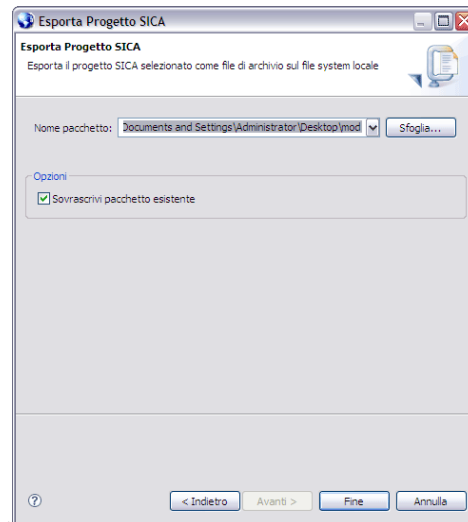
Esporta Progetto SICA

Esporta Progetto SICA

Esporta il progetto SICA selezionato come file di archivio sul file system locale

Nome pacchetto: Documents and Settings\Administrator\Desktop\mod

Sfoglia...

Opzioni

Sovrascrivi pacchetto esistente

?

< Indietro

Avanti >

Fine

Annulla